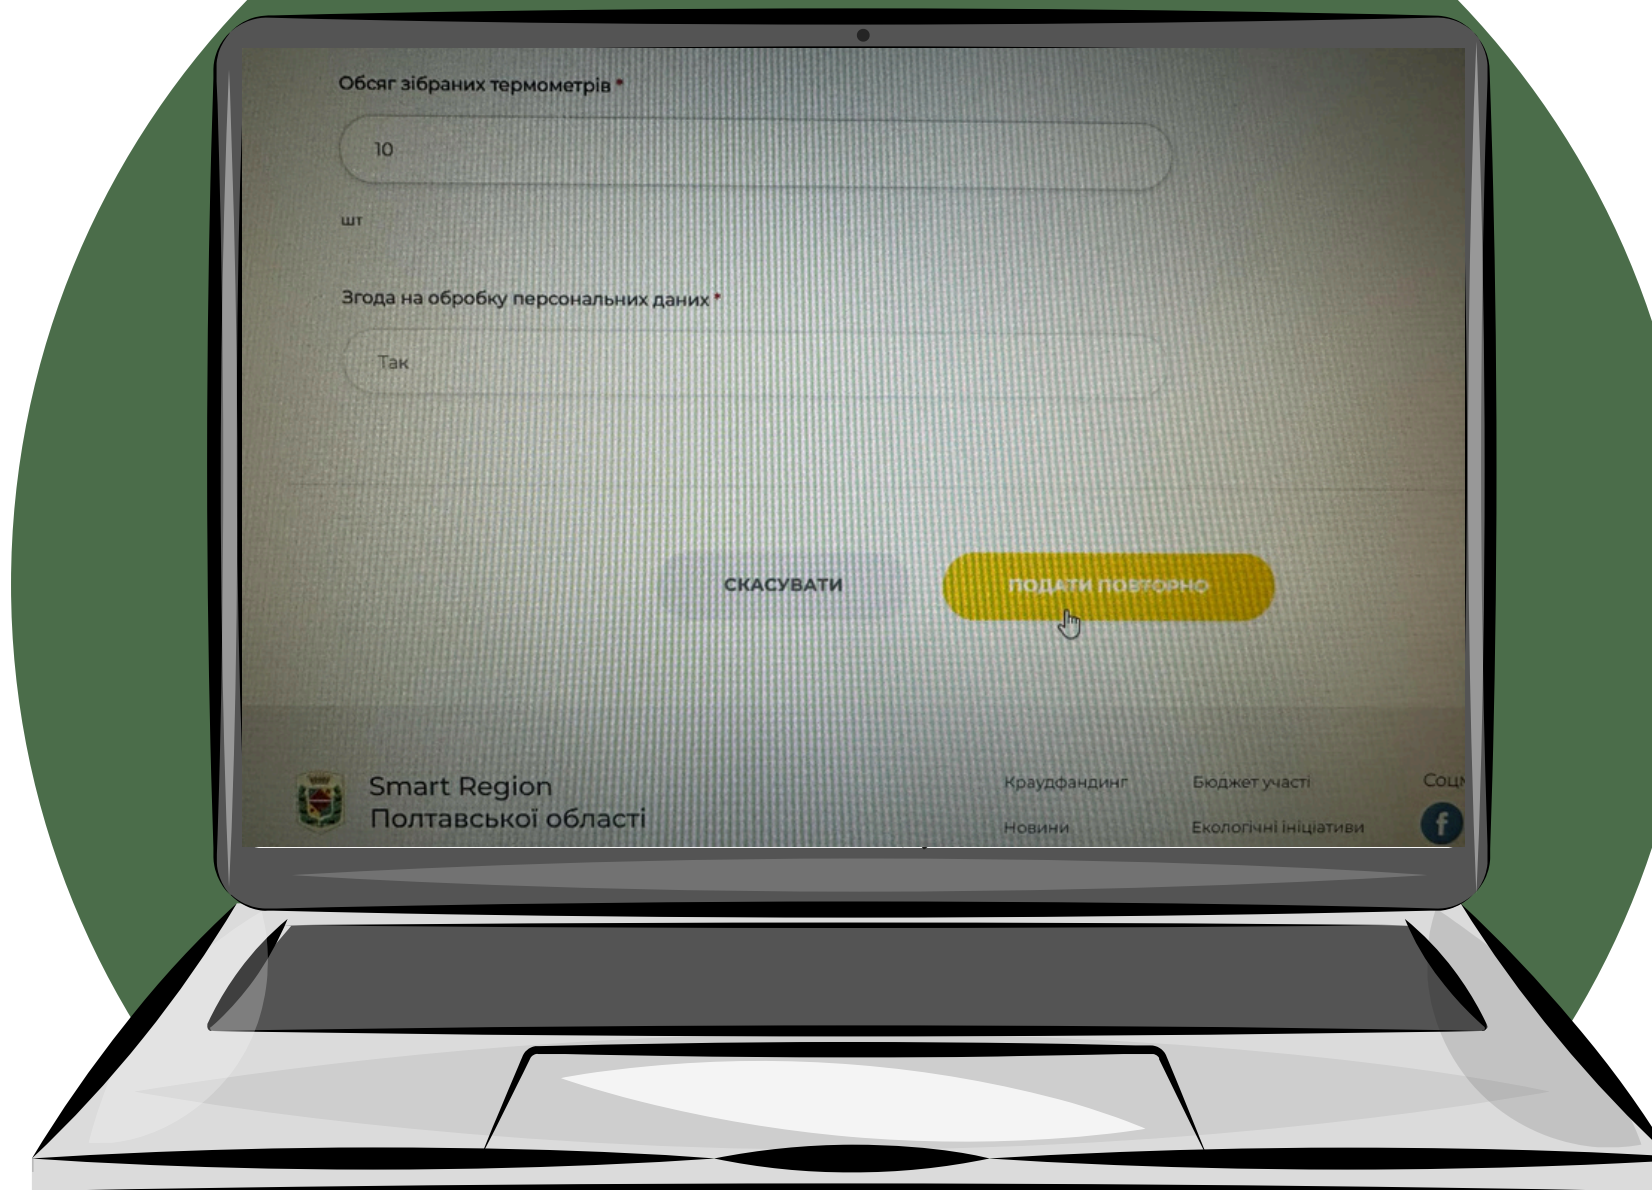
Обсяг зібраних термометрів *

10

шт

Згода на обробку персональних даних *

Так

СКАСУВАТИ

ПОДАТИ ПОВТОРНО

Smart Region
Полтавської області

Краудфандинг

Бюджет участі

Соц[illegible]

Новини

Екологічні ініціативи

f